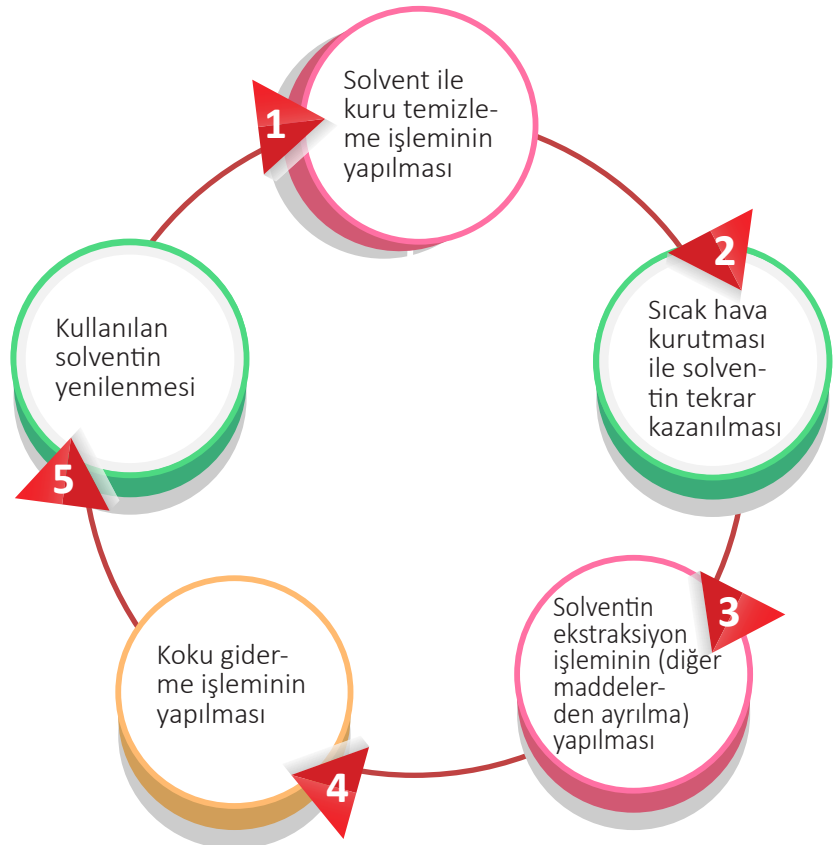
1
Solvent ile kuru temizleme işleminin yapılması

2
Sıcak hava kurutması ile solventin tekrar kazanılması

3
Solventin ekstraksiyon işleminin (diğer maddelerden ayrılma) yapılması

4
Koku giderme işleminin yapılması

5
Kullanılan solventin yenilenmesi